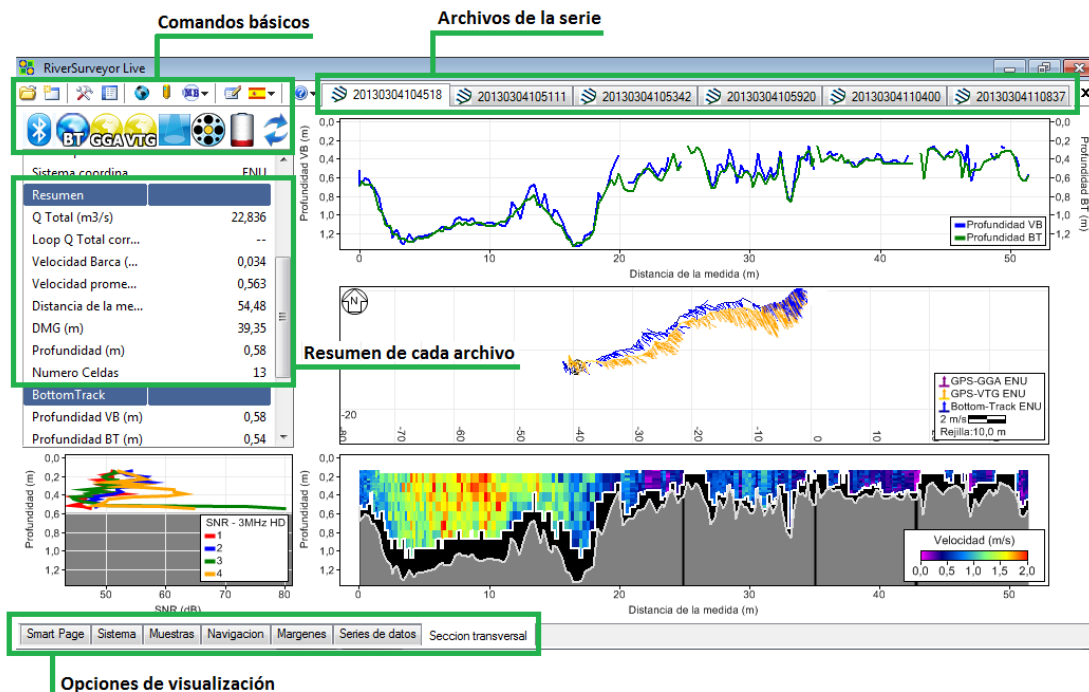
Comandos básicos

Archivos de la serie

RiverSurveyor Live

BT GGA VTG

20130304104518 | 20130304105111 | 20130304105342 | 20130304105920 | 20130304110400 | 20130304110837

| Sistema coordina | ENU |
|---|---|
| Resumen | |
| Q Total (m3/s) | 22,836 |
| Loop Q Total corr... | -- |
| Velocidad Barca (... | 0,034 |
| Velocidad prome... | 0,563 |
| Distancia de la me... | 54,48 |
| DMG (m) | 39,35 |
| Profundidad (m) | 0,58 |
| Numero Celdas | 13 |
| BottomTrack | |
| Profundidad VB (m) | 0,58 |
| Profundidad BT (m) | 0,54 |

Resumen de cada archivo

Profundidad VB (m)
Profundidad BT (m)
0,0 0,2 0,4 0,6 0,8 1,0 1,2
Profundidad VB
Profundidad BT
0 10 20 30 40 50
Distancia de la medida (m)

N
-20
-80 -70 -60 -50 -40 -30 -20 -10 0 10 20
GPS-GGA ENU
GPS-VTG ENU
Bottom-Track ENU
2 m/s
Rejilla:10,0 m

Profundidad (m)
0,0 0,2 0,4 0,6 0,8 1,0 1,2
SNR - 3MHz HD
1
2
3
4
50 60 70 80
SNR (dB)

Profundidad (m)
0,0 0,2 0,4 0,6 0,8 1,0 1,2
Velocidad (m/s)
0,0 0,5 1,0 1,5 2,0
0 10 20 30 40 50
Distancia de la medida (m)

Smart Page | Sistema | Muestras | Navigacion | Margenes | Series de datos | Seccion transversal

Opciones de visualización